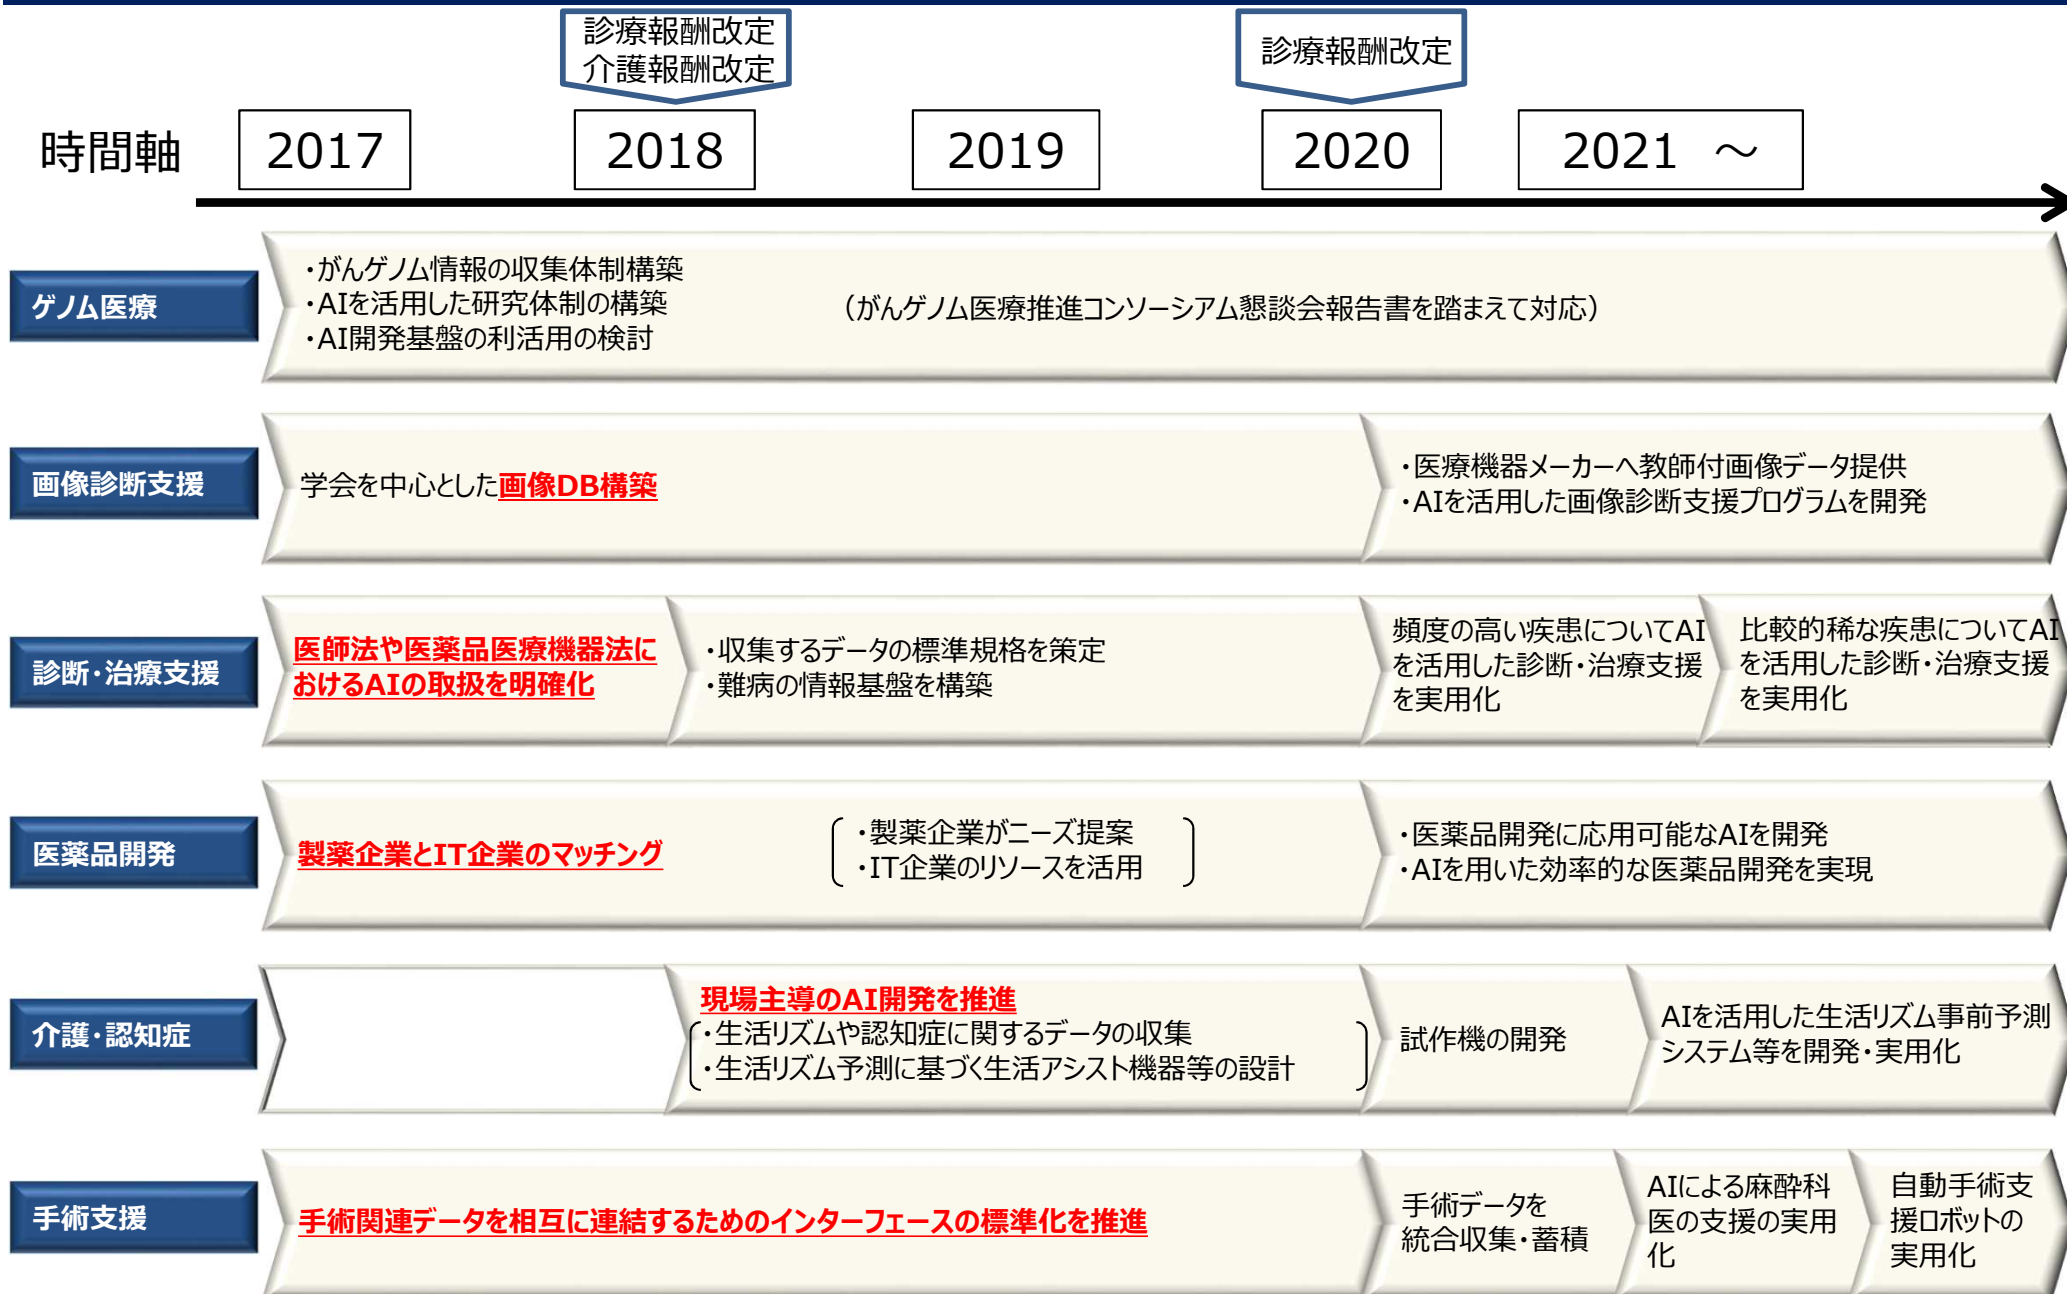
診療報酬改定
介護報酬改定

診療報酬改定

時間軸 2017 2018 2019 2020 2021 ～

ゲノム医療
・がんゲノム情報の収集体制構築
・AIを活用した研究体制の構築
・AI開発基盤の利活用の検討
（がんゲノム医療推進コンソーシアム懇談会報告書を踏まえて対応）

画像診断支援
学会を中心とした画像DB構築
・医療機器メーカーへ教師付画像データ提供
・AIを活用した画像診断支援プログラムを開発

診断・治療支援
医師法や医薬品医療機器法におけるAIの取扱を明確化
・収集するデータの標準規格を策定
・難病の情報基盤を構築
頻度の高い疾患についてAIを活用した診断・治療支援を実用化
比較的稀な疾患についてAIを活用した診断・治療支援を実用化

医薬品開発
製薬企業とIT企業のマッチング
・製薬企業がニーズ提案
・IT企業のリソースを活用
・医薬品開発に応用可能なAIを開発
・AIを用いた効率的な医薬品開発を実現

介護・認知症
現場主導のAI開発を推進
・生活リズムや認知症に関するデータの収集
・生活リズム予測に基づく生活アシスト機器等の設計
試作機の開発
AIを活用した生活リズム事前予測システム等を開発・実用化

手術支援
手術関連データを相互に連結するためのインターフェースの標準化を推進
手術データを統合収集・蓄積
AIによる麻酔科医の支援の実用化
自動手術支援ロボットの実用化